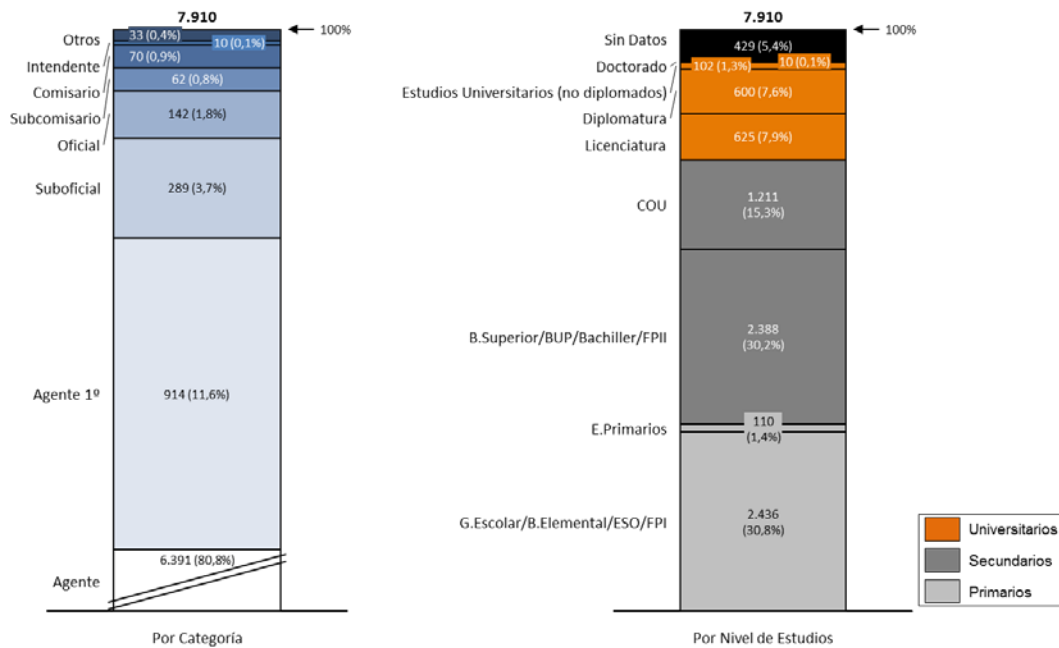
7.910

100%

Otros
Intendente
Comisario
Subcomisario
Oficial
Suboficial
Agente 1º
Agente

33 (0,4%)
10 (0,1%)
70 (0,9%)
62 (0,8%)
142 (1,8%)
289 (3,7%)
914 (11,6%)
6.391 (80,8%)

Por Categoría

7.910

100%

Sin Datos
Doctorado
Estudios Universitarios (no diplomados)
Diplomatura
Licenciatura
COU
B.Superior/BUP/Bachiller/FPII
E.Primarios
G.Escolar/B.Elemental/ESO/FPI

429 (5,4%)
102 (1,3%)
10 (0,1%)
600 (7,6%)
625 (7,9%)
1.211 (15,3%)
2.388 (30,2%)
110 (1,4%)
2.436 (30,8%)

Universitarios
Secundarios
Primarios

Por Nivel de Estudios